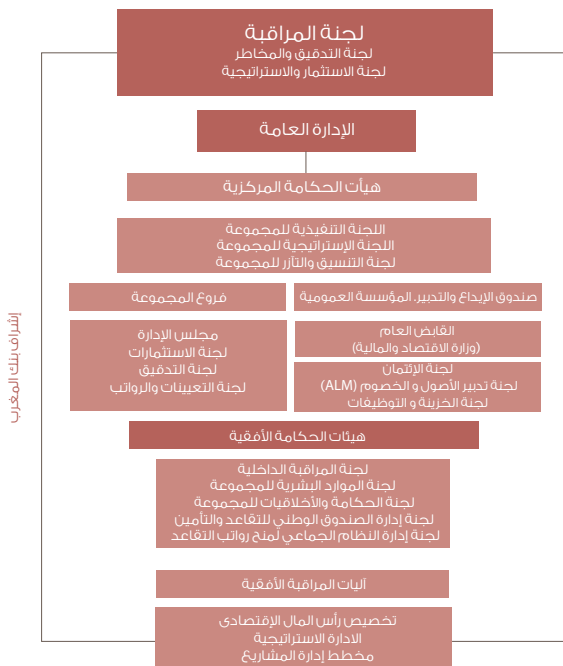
لجنة المراقبة
لجنة التدقيق والمخاطر
لجنة الاستثمار والاستراتيجية

الإدارة العامة

هيأت الحكامة المركزية

اللجنة التنفيذية للمجموعة
اللجنة الإستراتيجية للمجموعة
لجنة التنسيق والتآزر للمجموعة

صندوق الإيداع والتدبير. المؤسسة العمومية

فروع المجموعة

القابض العام
(وزارة الاقتصاد والمالية)

مجلس الإدارة
لجنة الاستثمارات
لجنة التدقيق
لجنة التعيينات والرواتب

لجنة الإئتمان
لجنة تدبير الأصول و الخصوم (ALM)
لجنة الخزينة و التوظيفات

هيئات الحكامة الأفقية

لجنة المراقبة الداخلية
لجنة الموارد البشرية للمجموعة
لجنة الحكامة والأخلاقيات للمجموعة
لجنة إدارة الصندوق الوطني للتقاعد والتأمين
لجنة إدارة النظام الجماعي لمنح رواتب التقاعد

آليات المراقبة الأفقية

تخصيص رأس المال الإقتصادي
الادارة الاستراتيجية
مخطط إدارة المشاريع

إشراف بنك المغرب